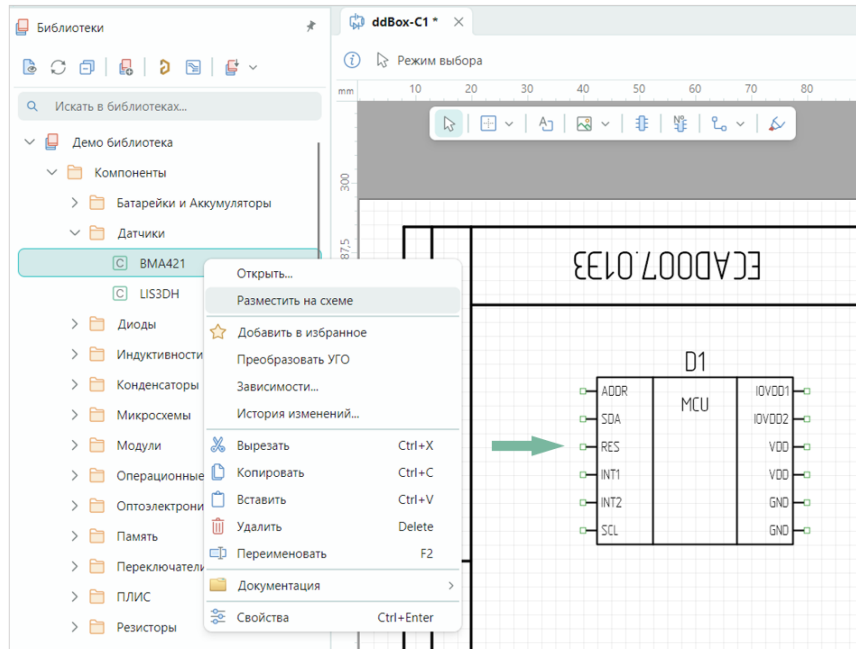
Библиотеки

Искать в библиотеках...

Демо библиотека
Компоненты
Батарейки и Аккумуляторы
Датчики
BMA421
LIS3DH
Диоды
Индуктивности
Конденсаторы
Микросхемы
Модули
Операционные
Оптоэлектрони
Память
Переключатели
ПЛИС
Резисторы

Открыть...
Разместить на схеме
Добавить в избранное
Преобразовать УГО
Зависимости...
История изменений...
Вырезать Ctrl+X
Копировать Ctrl+C
Вставить Ctrl+V
Удалить Delete
Переименовать F2
Документация
Свойства Ctrl+Enter

ddBox-C1 *

Режим выбора

mm 10 20 30 40 50 60 70 80

300
287,5

ECAD007.0133

D1
MCU
ADDR
SDA
RES
INT1
INT2
SCL
IOVDD1
IOVDD2
VDD
VDD
GND
GND